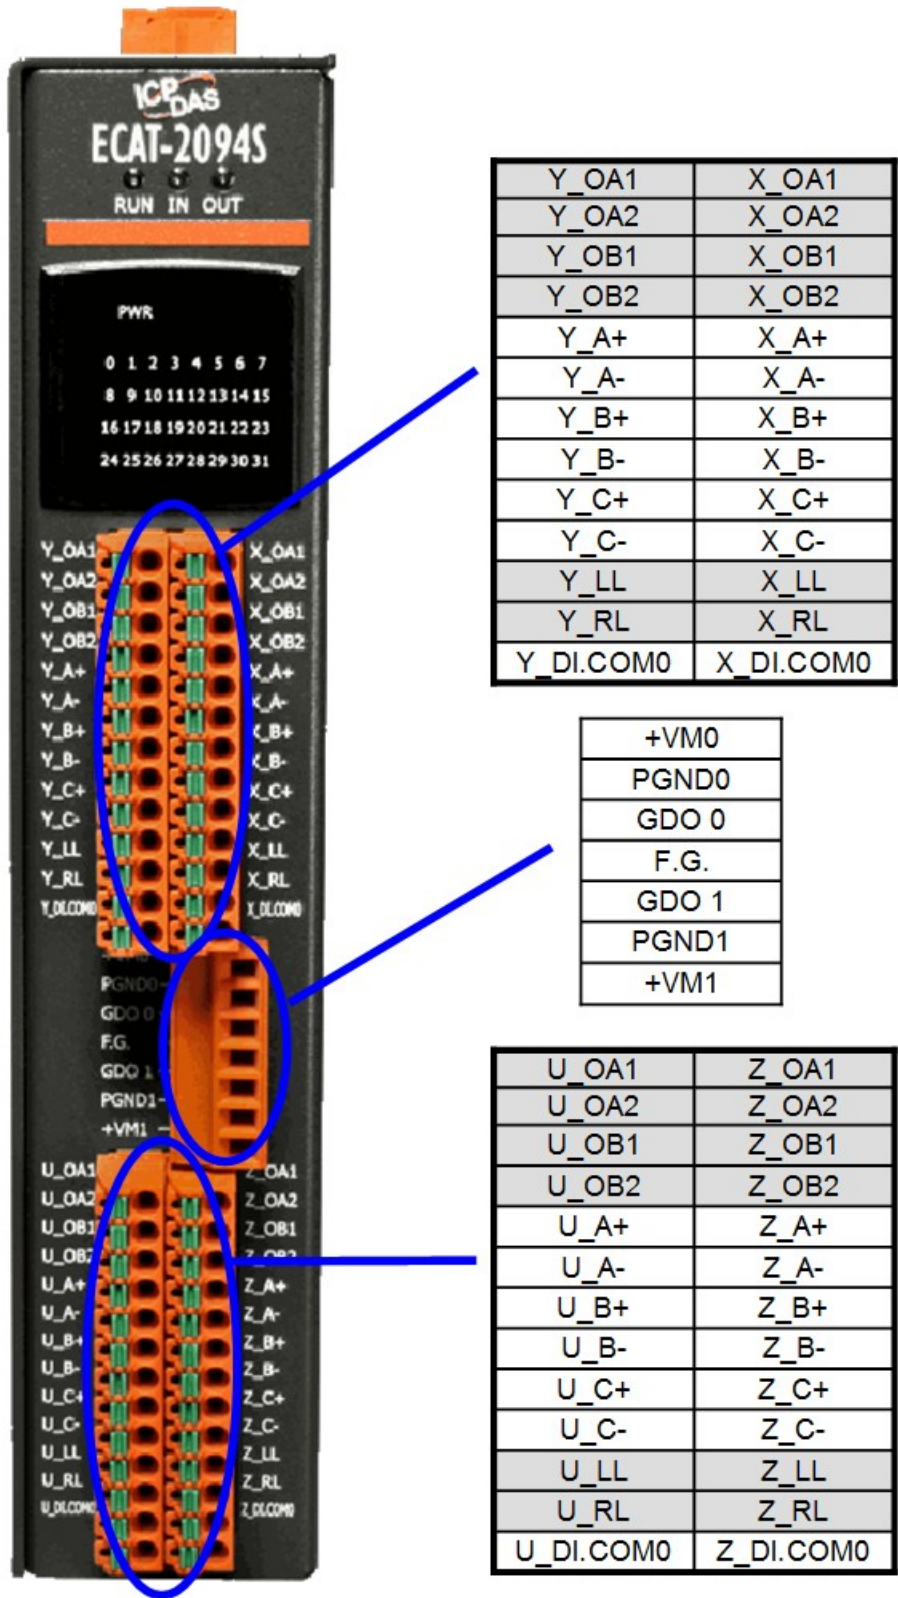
ICP DAS
ECAT-2094S
RUN IN OUT

PWR
0 1 2 3 4 5 6 7
8 9 10 11 12 13 14 15
16 17 18 19 20 21 22 23
24 25 26 27 28 29 30 31

Y_OA1
Y_OA2
Y_OB1
Y_OB2
Y_A+
Y_A-
Y_B+
Y_B-
Y_C+
Y_C-
Y_LL
Y_RL
Y_DI.COM0

X_OA1
X_OA2
X_OB1
X_OB2
X_A+
X_A-
X_B+
X_B-
X_C+
X_C-
X_LL
X_RL
X_DI.COM0

PGND0
GDO 0
F.G.
GDO 1
PGND1
+VM1

U_OA1
U_OA2
U_OB1
U_OB2
U_A+
U_A-
U_B+
U_B-
U_C+
U_C-
U_LL
U_RL
U_DI.COM0

Z_OA1
Z_OA2
Z_OB1
Z_OB2
Z_A+
Z_A-
Z_B+
Z_B-
Z_C+
Z_C-
Z_LL
Z_RL
Z_DI.COM0

| Y_OA1 | X_OA1 |
|---|---|
| Y_OA2 | X_OA2 |
| Y_OB1 | X_OB1 |
| Y_OB2 | X_OB2 |
| Y_A+ | X_A+ |
| Y_A- | X_A- |
| Y_B+ | X_B+ |
| Y_B- | X_B- |
| Y_C+ | X_C+ |
| Y_C- | X_C- |
| Y_LL | X_LL |
| Y_RL | X_RL |
| Y_DI.COM0 | X_DI.COM0 |

| +VM0 |
|---|
| PGND0 |
| GDO 0 |
| F.G. |
| GDO 1 |
| PGND1 |
| +VM1 |

| U_OA1 | Z_OA1 |
|---|---|
| U_OA2 | Z_OA2 |
| U_OB1 | Z_OB1 |
| U_OB2 | Z_OB2 |
| U_A+ | Z_A+ |
| U_A- | Z_A- |
| U_B+ | Z_B+ |
| U_B- | Z_B- |
| U_C+ | Z_C+ |
| U_C- | Z_C- |
| U_LL | Z_LL |
| U_RL | Z_RL |
| U_DI.COM0 | Z_DI.COM0 |